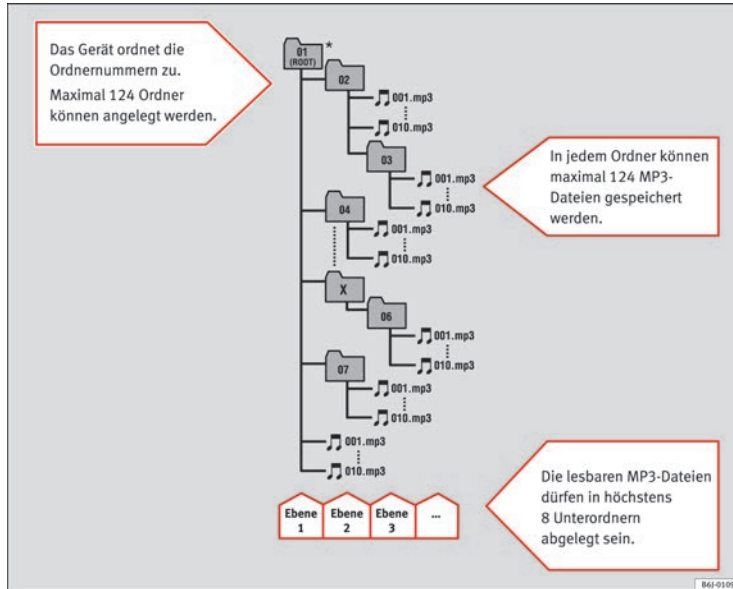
Das Gerät ordnet die Ordnernummern zu.
Maximal 124 Ordner können angelegt werden.

01 (ROOT) *

02

001.mp3

010.mp3

03

001.mp3

010.mp3

In jedem Ordner können maximal 124 MP3-Dateien gespeichert werden.

04

001.mp3

010.mp3

X

06

001.mp3

010.mp3

07

001.mp3

010.mp3

001.mp3

010.mp3

Die lesbaren MP3-Dateien dürfen in höchstens 8 Unterordnern abgelegt sein.

Ebene 1

Ebene 2

Ebene 3

...

B6J-0109